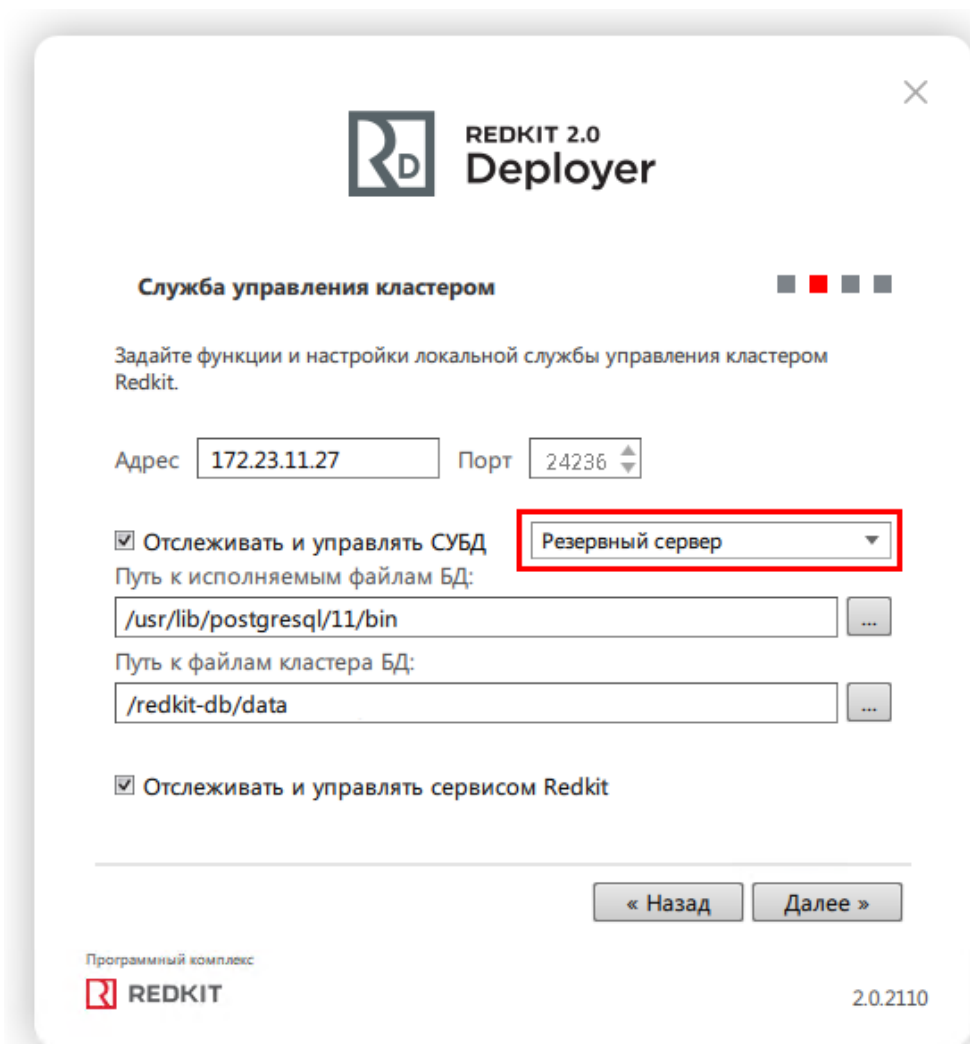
REDKIT 2.0
Deployer

Служба управления кластером

Задайте функции и настройки локальной службы управления кластером Redkit.

Адрес 172.23.11.27 Порт 24236

Отслеживать и управлять СУБД Резервный сервер

Путь к исполняемым файлам БД:

/usr/lib/postgresql/11/bin ...

Путь к файлам кластера БД:

/redkit-db/data ...

Отслеживать и управлять сервисом Redkit

« Назад Далее »

Программный комплекс
REDKIT

2.0.2110